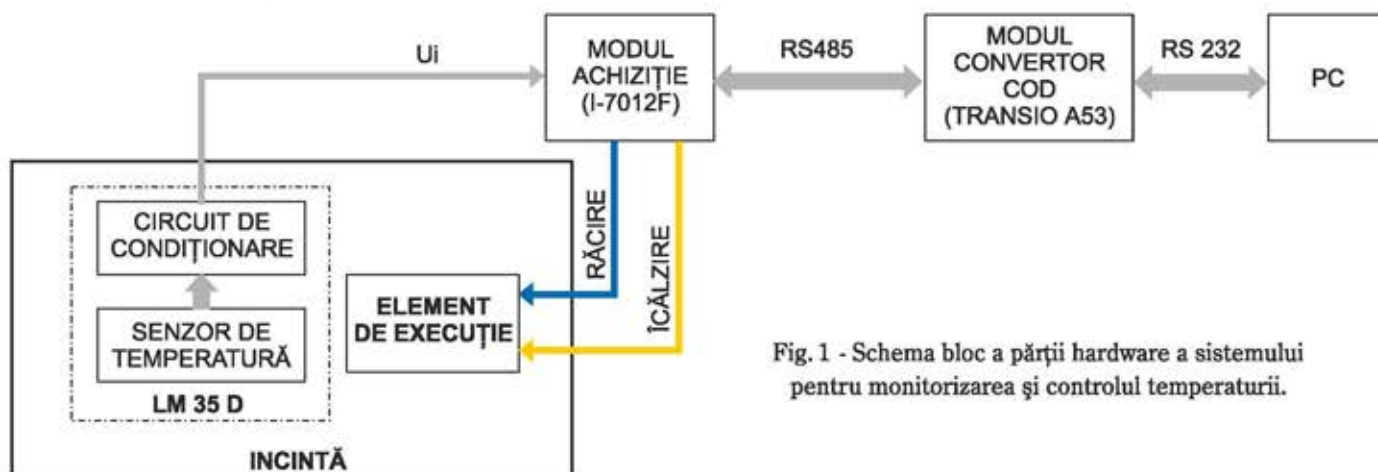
Ui

MODUL ACHIZIȚIE (I-7012F)

RS485

MODUL CONVERTOR COD (TRANSIO A53)

RS 232

PC

CIRCUIT DE CONDIȚIONARE

SENZOR DE TEMPERATURĂ

LM 35 D

RĂCIRE

ÎCĂLZIRE

ELEMENT DE EXECUȚIE

INCINTĂ

Fig. 1 - Schema bloc a părţii hardware a sistemului pentru monitorizarea şi controlul temperaturii.